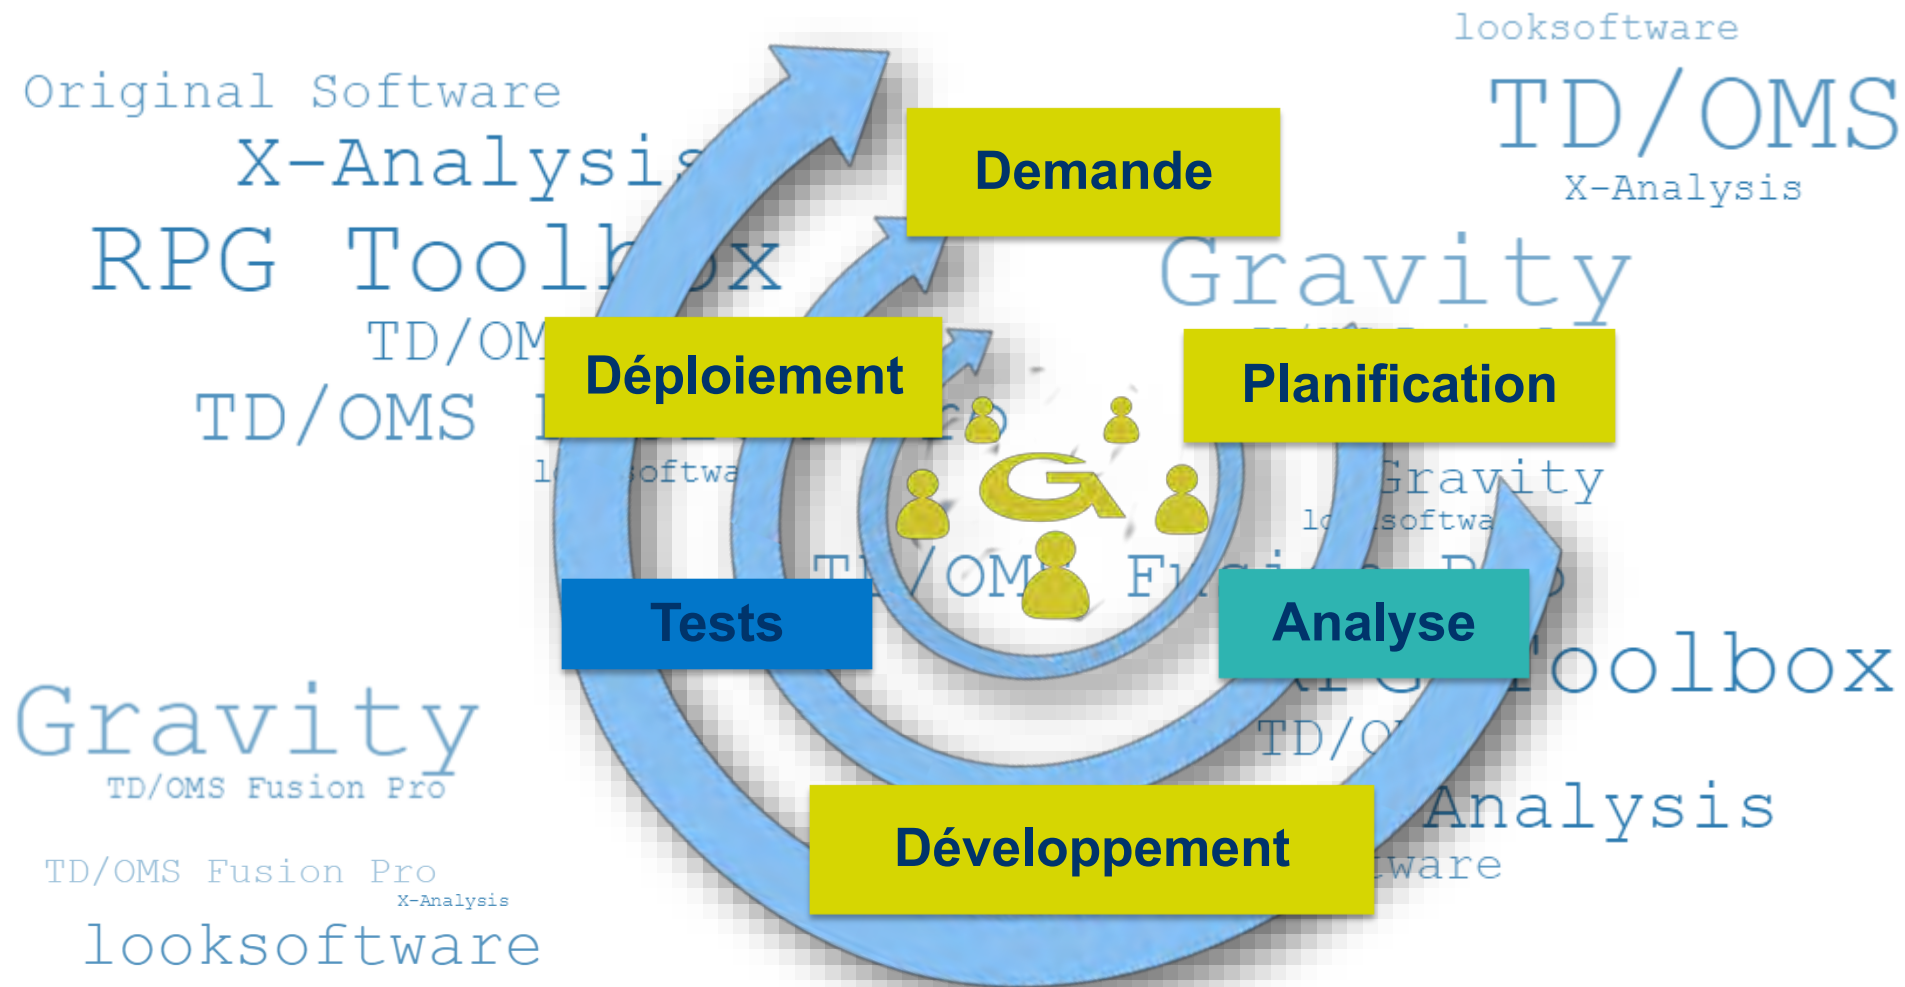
Original Software
X-Analysis
RPG Toolbox
TD/OMS
TD/OMS
looksoftware
TD/OMS
X-Analysis
Gravity
Gravity
TD/OMS Fusion Pro
TD/OMS Fusion Pro
X-Analysis
looksoftware
Toolbox
TD/O
Analysis
ware

Demande

Déploiement

Planification

G

Tests

Analyse

Développement